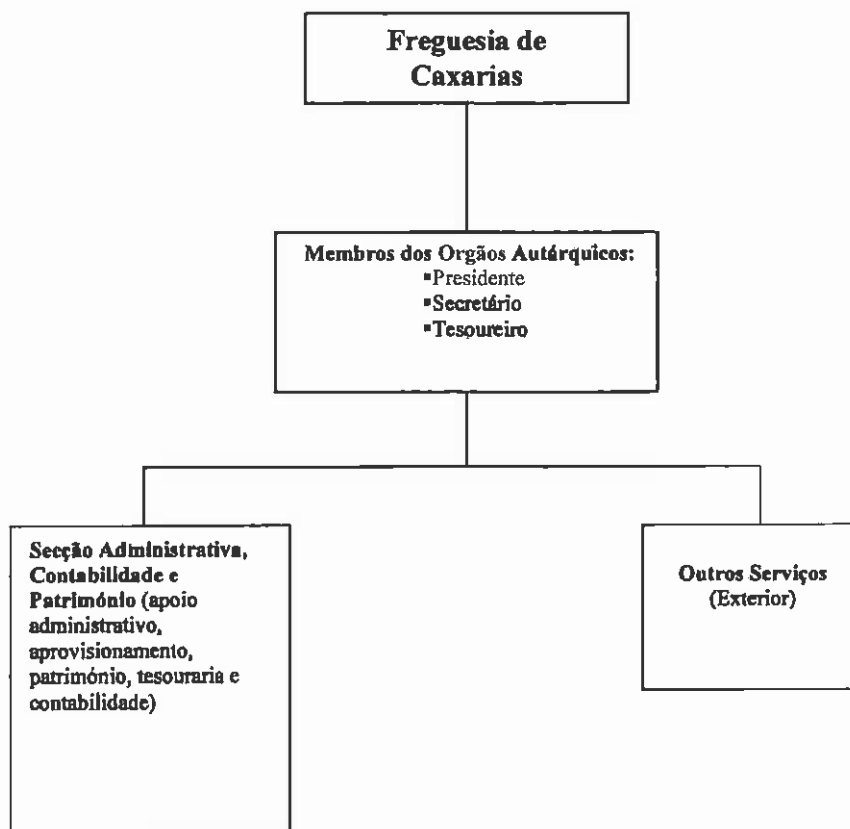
Freguesia de Caxarias

Membros dos Orgãos Autárquicos:
▪Presidente
▪Secretário
▪Tesoureiro

Secção Administrativa, Contabilidade e Património (apoio administrativo, aprovisionamento, património, tesouraria e contabilidade)

Outros Serviços (Exterior)